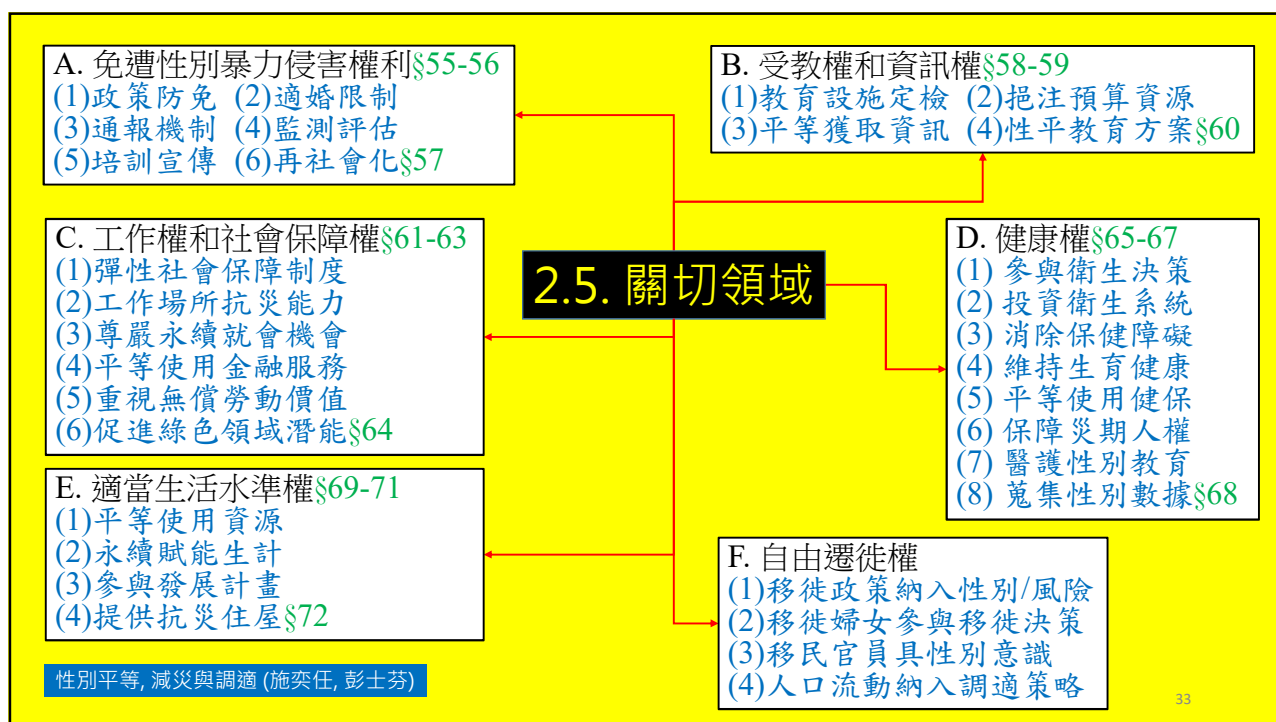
A. 免遭性別暴力侵害權利§55-56
(1)政策防免 (2)適婚限制
(3)通報機制 (4)監測評估
(5)培訓宣傳 (6)再社會化§57

B. 受教權和資訊權§58-59
(1)教育設施定檢 (2)挹注預算資源
(3)平等獲取資訊 (4)性平教育方案§60

C. 工作權和社會保障權§61-63
(1)彈性社會保障制度
(2)工作場所抗災能力
(3)尊嚴永續就會機會
(4)平等使用金融服務
(5)重視無償勞動價值
(6)促進綠色領域潛能§64

2.5. 關切領域

D. 健康權§65-67
(1) 參與衛生決策
(2) 投資衛生系統
(3) 消除保健障礙
(4) 維持生育健康
(5) 平等使用健保
(6) 保障災期人權
(7) 醫護性別教育
(8) 蒐集性別數據§68

E. 適當生活水準權§69-71
(1)平等使用資源
(2)永續賦能生計
(3)參與發展計畫
(4)提供抗災住屋§72

F. 自由遷徙權
(1)移徙政策納入性別/風險
(2)移徙婦女參與移徙決策
(3)移民官員具性別意識
(4)人口流動納入調適策略

性別平等, 減災與調適 (施奕任, 彭士芬)

33